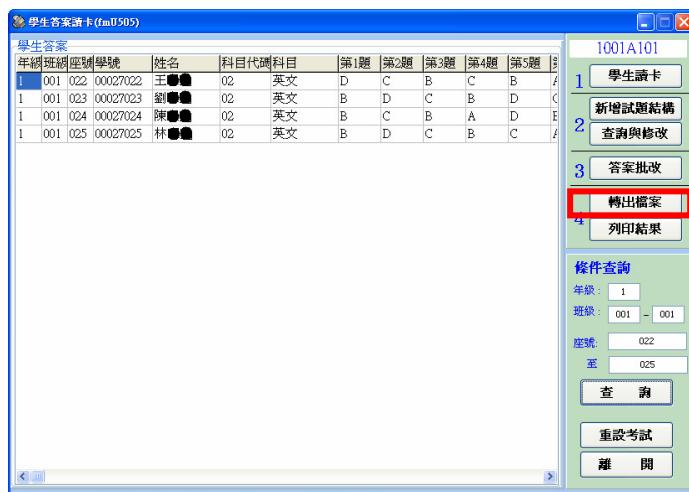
學生答案讀卡(fmU505)

學生答案

| 年級 | 班級 | 座號 | 學號 | 姓名 | 科目代碼 | 科目 | 第1題 | 第2題 | 第3題 | 第4題 | 第5題 | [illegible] |
|---|---|---|---|---|---|---|---|---|---|---|---|---|
| 1 | 001 | 022 | 00027022 | 王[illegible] | 02 | 英文 | D | C | B | C | B | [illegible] |
| 1 | 001 | 023 | 00027023 | 劉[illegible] | 02 | 英文 | B | D | C | B | D | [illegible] |
| 1 | 001 | 024 | 00027024 | 陳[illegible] | 02 | 英文 | B | C | B | A | D | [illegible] |
| 1 | 001 | 025 | 00027025 | 林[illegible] | 02 | 英文 | B | D | C | B | C | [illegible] |

1001A101

1 學生讀卡

2 新增試題結構

查詢與修改

3 答案批改

轉出檔案

4 列印結果

條件查詢

年級: 1

班級: 001 - 001

座號: 022

至 025

查 詢

重設考試

離 開